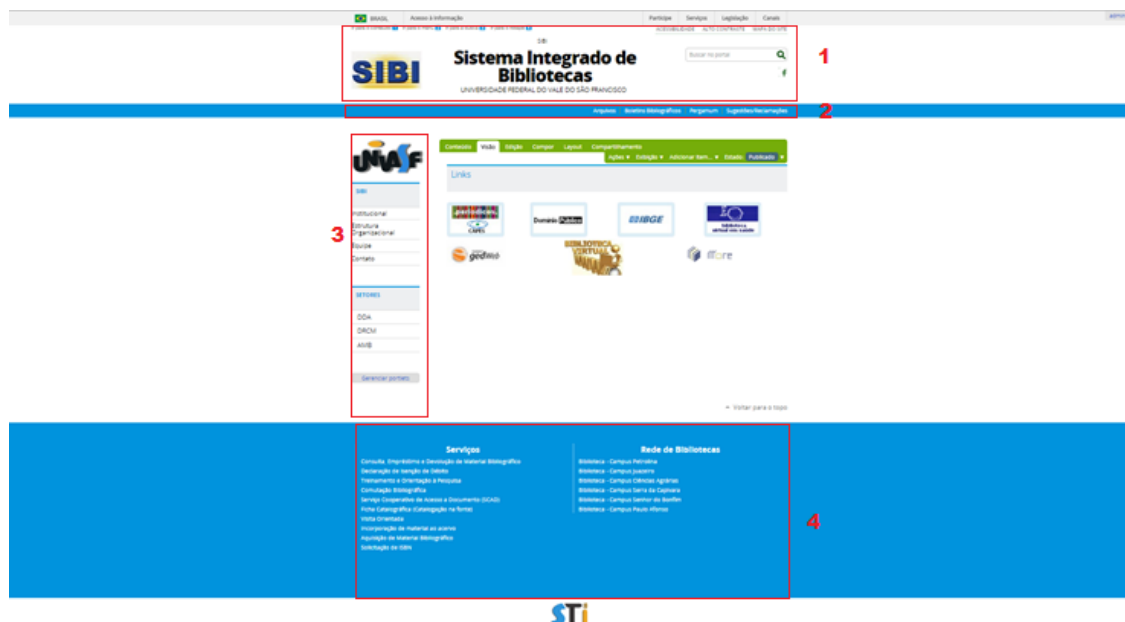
BRASIL Acesso à informação Participe Serviços Legislação Canais

ACESSIBILIDADE ALTO CONTRASTE MAPA DO SITE

SIBI

SIBI

Sistema Integrado de Bibliotecas

UNIVERSIDADE FEDERAL DO VALE DO SÃO FRANCISCO

Buscar no portal

1

Arquivos Boletins Bibliográficos Pergamum Sugestões/Reclamações

2

UNIVASF

SIBI

Institucional

Estrutura Organizacional

Equipe

Contato

SETORES

DDA

DRCM

AMB

Gerenciar portlets

3

Conteúdo Visão Edição Compor Layout Compartilhamento

Ações Exibição Adicionar item... Estado: Publicado

Links

CAPES

Domínio Público

IBGE

gedweb

BIBLIOTECA VIRTUAL

Voltar para o topo

Serviços

Consulta, Empréstimo e Devolução de Material Bibliográfico

Declaração de Isenção de Débito

Treinamento e Orientação à Pesquisa

Comutação Bibliográfica

Serviço Cooperativo de Acesso a Documento (SCAD)

Ficha Catalográfica (Catalogação na fonte)

Visita Orientada

Incorporação de material ao acervo

Aquisição de Material Bibliográfico

Solicitação de ISBN

Rede de Bibliotecas

Biblioteca - Campus Petrolina

Biblioteca - Campus Juazeiro

Biblioteca - Campus Ciências Agrárias

Biblioteca - Campus Serra da Capivara

Biblioteca - Campus Senhor do Bonfim

Biblioteca - Campus Paulo Afonso

4

STI